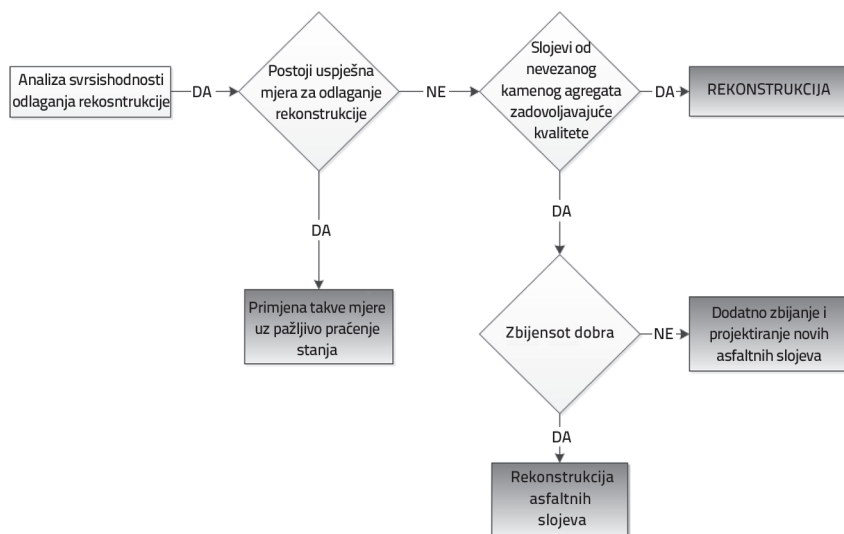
Analiza svrsishodnosti odlaganja rekosntrukcije

DA

Postoji uspješna mjera za odlaganje rekonstrukcije

NE

Slojevi od nevezanog kamenog agregata zadovoljavajuće kvalitete

DA

REKONSTRUKCIJA

DA

Primjena takve mjere uz pažljivo praćenje stanja

DA

Zbijensot dobra

NE

Dodatno zbijanje i projektiranje novih asfaltnih slojeva

DA

Rekonstrukcija asfaltnih slojeva